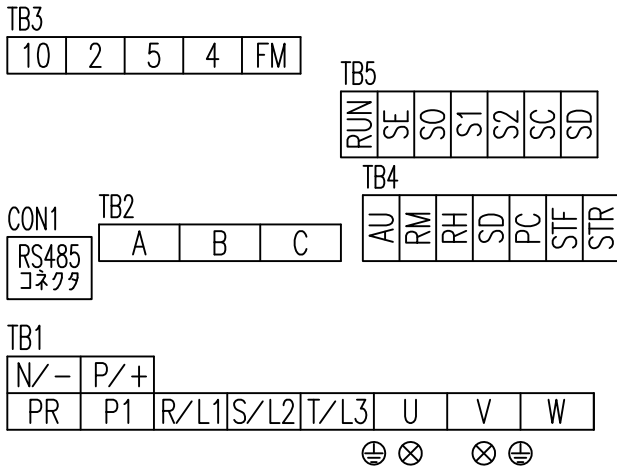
TB3

| 10 | 2 | 5 | 4 | FM |
|---|---|---|---|---|

TB5

| RUN | SE | SO | S1 | S2 | SC | SD |
|---|---|---|---|---|---|---|

TB4

| AU | RM | RH | SD | PC | STF | STR |
|---|---|---|---|---|---|---|

CON1
RS485
コネクタ

TB2

| A | B | C |
|---|---|---|

TB1

| N/− | P/+ | | | | | | |
|---|---|---|---|---|---|---|---|
| PR | P1 | R/L1 | S/L2 | T/L3 | U | V | W |

⊕ ⊗ ⊗ ⊕